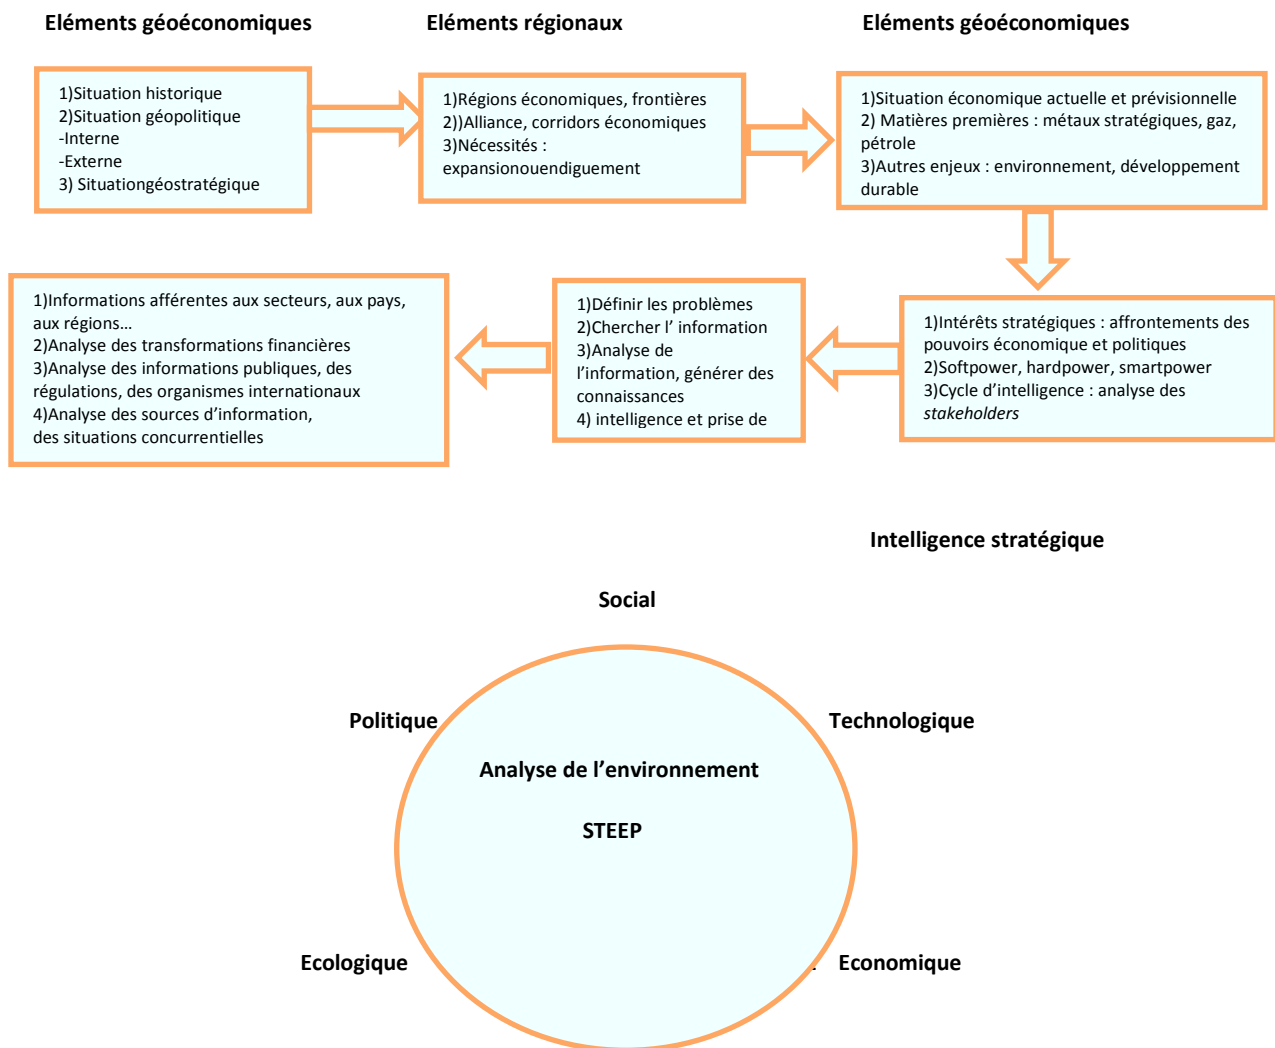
Eléments géoéconomiques

1)Situation historique
2)Situation géopolitique
-Interne
-Externe
3) Situationgéostratégique

Eléments régionaux

1)Régions économiques, frontières
2))Alliance, corridors économiques
3)Nécessités : expansionouendiguement

Eléments géoéconomiques

1)Situation économique actuelle et prévisionnelle
2) Matières premières : métaux stratégiques, gaz, pétrole
3)Autres enjeux : environnement, développement durable

1)Intérêts stratégiques : affrontements des pouvoirs économique et politiques
2)Softpower, hardpower, smartpower
3)Cycle d'intelligence : analyse des *stakeholders*

1)Définir les problèmes
2)Chercher l' information
3)Analyse de l'information, générer des connaissances
4) intelligence et prise de

1)Informations afférentes aux secteurs, aux pays, aux régions…
2)Analyse des transformations financières
3)Analyse des informations publiques, des régulations, des organismes internationaux
4)Analyse des sources d'information, des situations concurrentielles

Intelligence stratégique

Social

Politique

Technologique

Analyse de l'environnement

STEEP

Ecologique

Economique